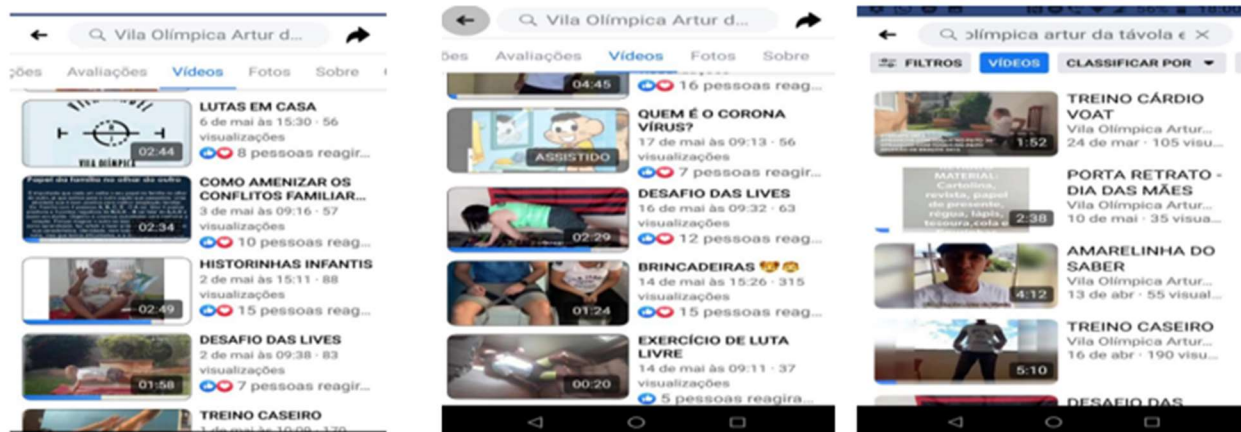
Vila Olímpica Artur d...

ões Avaliações Vídeos Fotos Sobre

VILA OLÍMPICA
02:44
LUTAS EM CASA
6 de mai às 15:30 · 56 visualizações
8 pessoas reagir...

02:34
COMO AMENIZAR OS CONFLITOS FAMILIAR...
3 de mai às 09:16 · 57 visualizações
10 pessoas reag...

02:49
HISTORINHAS INFANTIS
2 de mai às 15:11 · 88 visualizações
15 pessoas reag...

01:58
DESAFIO DAS LIVES
2 de mai às 09:38 · 83 visualizações
7 pessoas reagir...

TREINO CASEIRO
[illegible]

Vila Olímpica Artur d...

ões Avaliações Vídeos Fotos Sobre

04:45
16 pessoas reag...

ASSISTIDO
QUEM É O CORONA VÍRUS?
17 de mai às 09:13 · 56 visualizações
7 pessoas reagir...

02:29
DESAFIO DAS LIVES
16 de mai às 09:32 · 63 visualizações
12 pessoas reag...

01:24
BRINCADEIRAS
14 de mai às 15:26 · 315 visualizações
15 pessoas reag...

00:20
EXERCÍCIO DE LUTA LIVRE
14 de mai às 09:11 · 37 visualizações
5 pessoas reagira...

olímpica artur da távola

FILTROS VÍDEOS CLASSIFICAR POR

1:52
TREINO CÁRDIO VOAT
Vila Olímpica Artur...
24 de mar · 105 visu...

MATERIAL: Cartolina, revista, papel de presente, régua, lapis, tesoura, cola e
2:38
PORTA RETRATO - DIA DAS MÃES
Vila Olímpica Artur...
10 de mai · 35 visua...

4:12
AMARELINHA DO SABER
Vila Olímpica Artur...
13 de abr · 55 visual...

5:10
TREINO CASEIRO
Vila Olímpica Artur...
16 de abr · 190 visu...

DESAFIO DAS